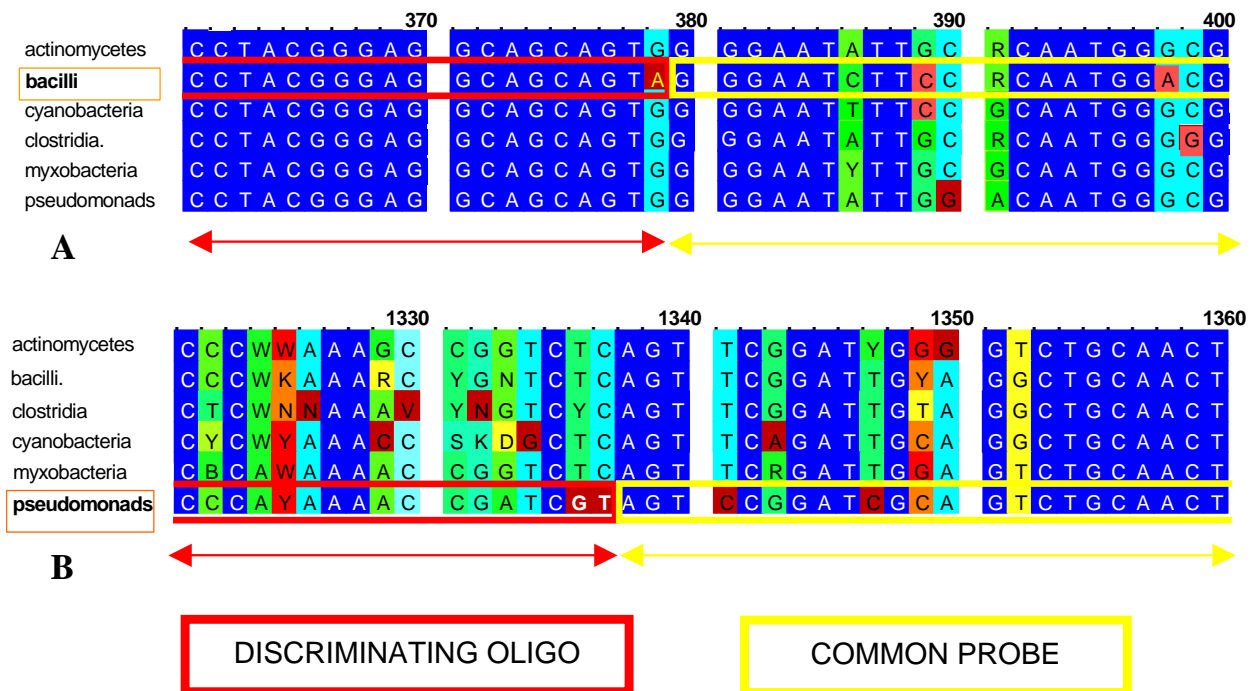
370 380 390 400

| | | | | |
|---|---|---|---|---|
| actinomycetes | CCTACGGGAG | GCAGCAGTGG | GGAATATTGC | RCAATGGGCG |
| bacilli | CCTACGGGAG | GCAGCAGTAG | GGAATCTTCC | RCAATGGACG |
| cyanobacteria | CCTACGGGAG | GCAGCAGTGG | GGAATTTTCC | GCAATGGGCG |
| clostridia. | CCTACGGGAG | GCAGCAGTGG | GGAATATTGC | RCAATGGGGG |
| myxobacteria | CCTACGGGAG | GCAGCAGTGG | GGAATYTTGC | GCAATGGGCG |
| pseudomonads | CCTACGGGAG | GCAGCAGTGG | GGAATATTGG | ACAATGGGCG |

A

1330 1340 1350 1360

| | | | | |
|---|---|---|---|---|
| actinomycetes | CCCWWAAAGC | CGGTCTCAGT | TCGGATYGGG | GTCTGCAACT |
| bacilli. | CCCWKAAARC | YGNTCTCAGT | TCGGATTGYA | GGCTGCAACT |
| clostridia | CTCWNNAAAV | YNGTCYCAGT | TCGGATTGTA | GGCTGCAACT |
| cyanobacteria | CYCWYAAACC | SKDGCTCAGT | TCAGATTGCA | GGCTGCAACT |
| myxobacteria | CBCAWAAAAC | CGGTCTCAGT | TCRGATTGGA | GTCTGCAACT |
| pseudomonads | CCCAYAAAAC | CGATCGTAGT | CCGGATCGCA | GTCTGCAACT |

B

DISCRIMINATING OLIGO

COMMON PROBE